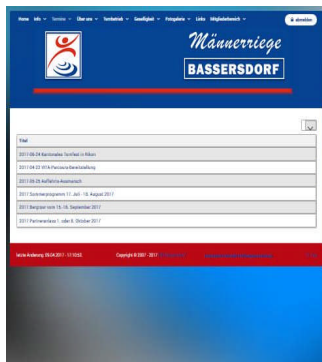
Home Info ∨ Termine ∨ Über uns ∨ Turnbetrieb ∨ Geselligkeit ∨ Fotogalerie ∨ Links Mitgliederbereich ∨ abmelden

Männerriege
BASSERSDORF

| Titel |
|---|
| 2011-06-24 Kantonales Turnfest in Rikon |
| 2011-04-23 WTA Pensions-Bereitstellung |
| 2011-05-26 Auffahrts-Ausmarsch |
| 2011 Sommerprogramm 17. Juli - 10. August 2011 |
| 2011 Bergtour vom 15.-16. September 2017 |
| 2017 Partnerreise 7. oder 8. Oktober 2017 |

letzte Änderung: 09.04.2017 - 17:52:55 Copyright © 2001 - 2017 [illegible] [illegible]